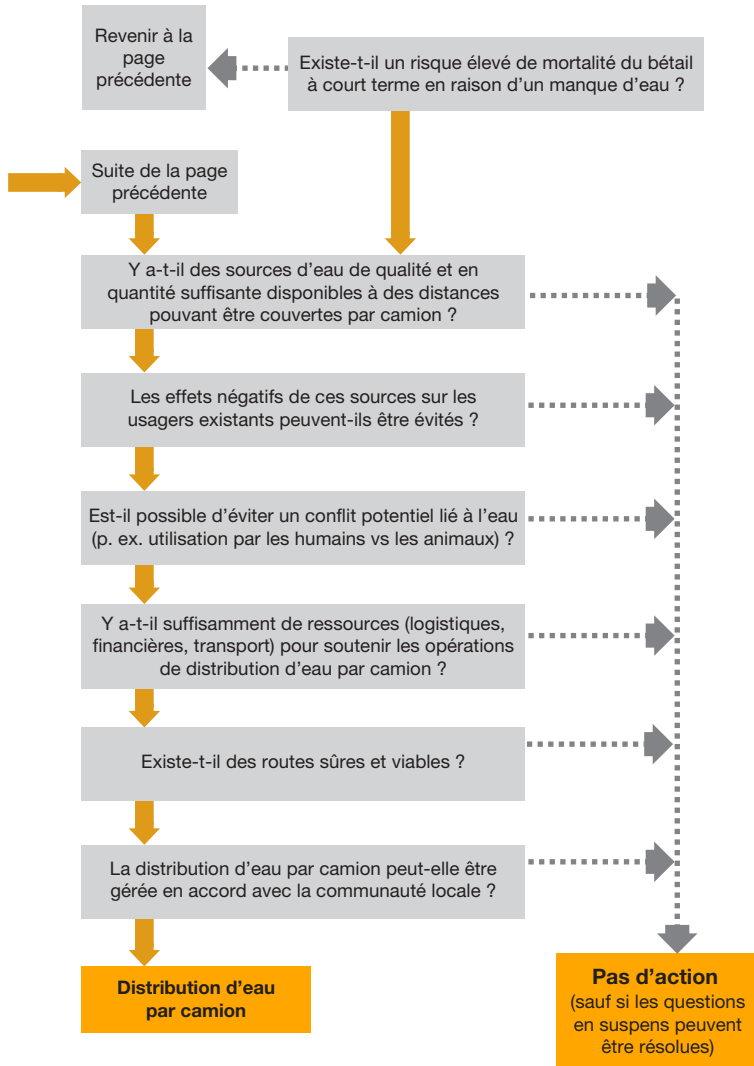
Revenir à la page précédente

Existe-t-il un risque élevé de mortalité du bétail à court terme en raison d'un manque d'eau ?

Suite de la page précédente

Y a-t-il des sources d'eau de qualité et en quantité suffisante disponibles à des distances pouvant être couvertes par camion ?

Les effets négatifs de ces sources sur les usagers existants peuvent-ils être évités ?

Est-il possible d'éviter un conflit potentiel lié à l'eau (p. ex. utilisation par les humains vs les animaux) ?

Y a-t-il suffisamment de ressources (logistiques, financières, transport) pour soutenir les opérations de distribution d'eau par camion ?

Existe-t-il des routes sûres et viables ?

La distribution d'eau par camion peut-elle être gérée en accord avec la communauté locale ?

Distribution d'eau par camion

Pas d'action
(sauf si les questions en suspens peuvent être résolues)